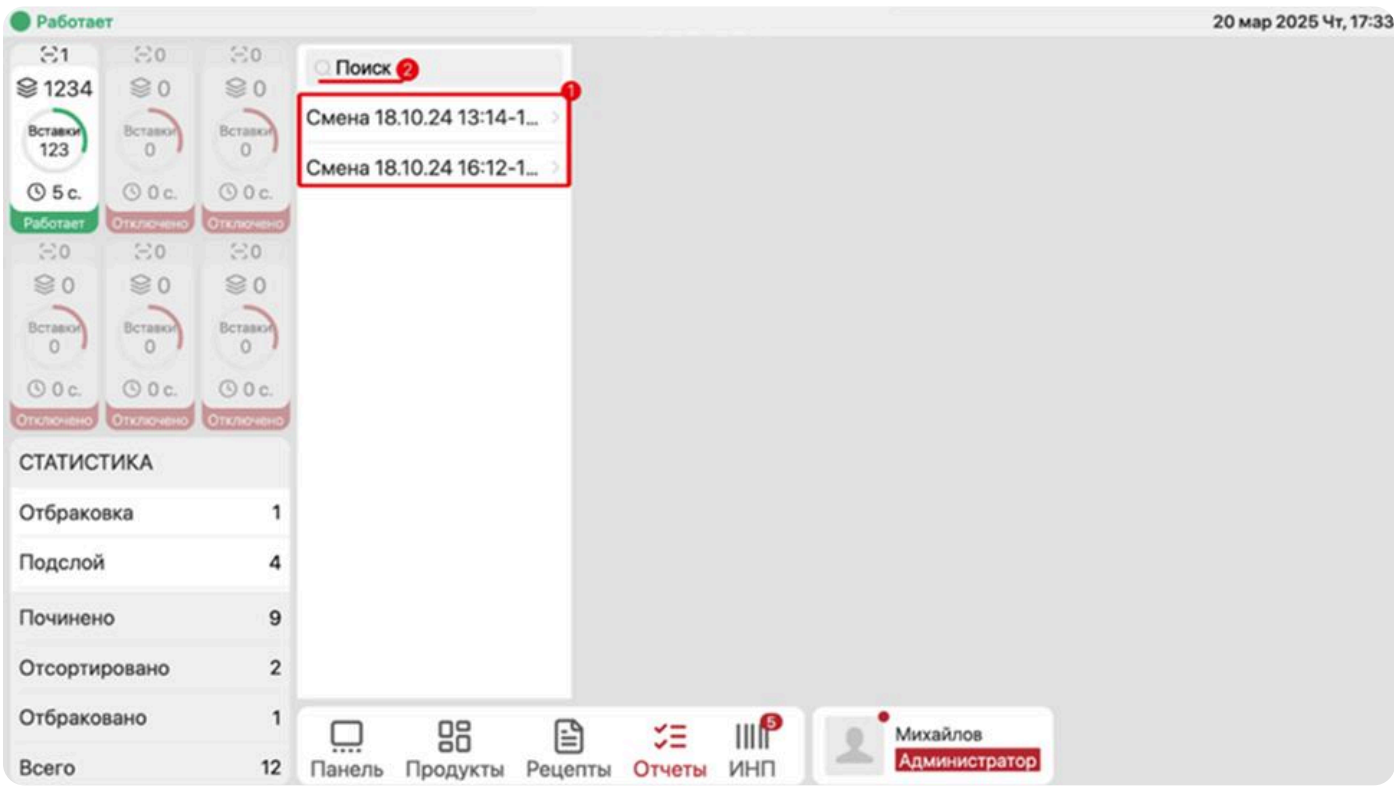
Работает

20 мар 2025 Чт, 17:33

1
1234
Вставки
123
5 с.
Работает

0
0
Вставки
0
0 с.
Отключено

0
0
Вставки
0
0 с.
Отключено

0
0
Вставки
0
0 с.
Отключено

0
0
Вставки
0
0 с.
Отключено

0
0
Вставки
0
0 с.
Отключено

СТАТИСТИКА

| | |
|---|---|
| Отбраковка | 1 |
| Подслой | 4 |
| Починено | 9 |
| Отсортировано | 2 |
| Отбраковано | 1 |
| Всего | 12 |

Поиск 2

1

Смена 18.10.24 13:14-1...

Смена 18.10.24 16:12-1...

Панель Продукты Рецепты Отчеты 5 ИНП

Михайлов
Администратор